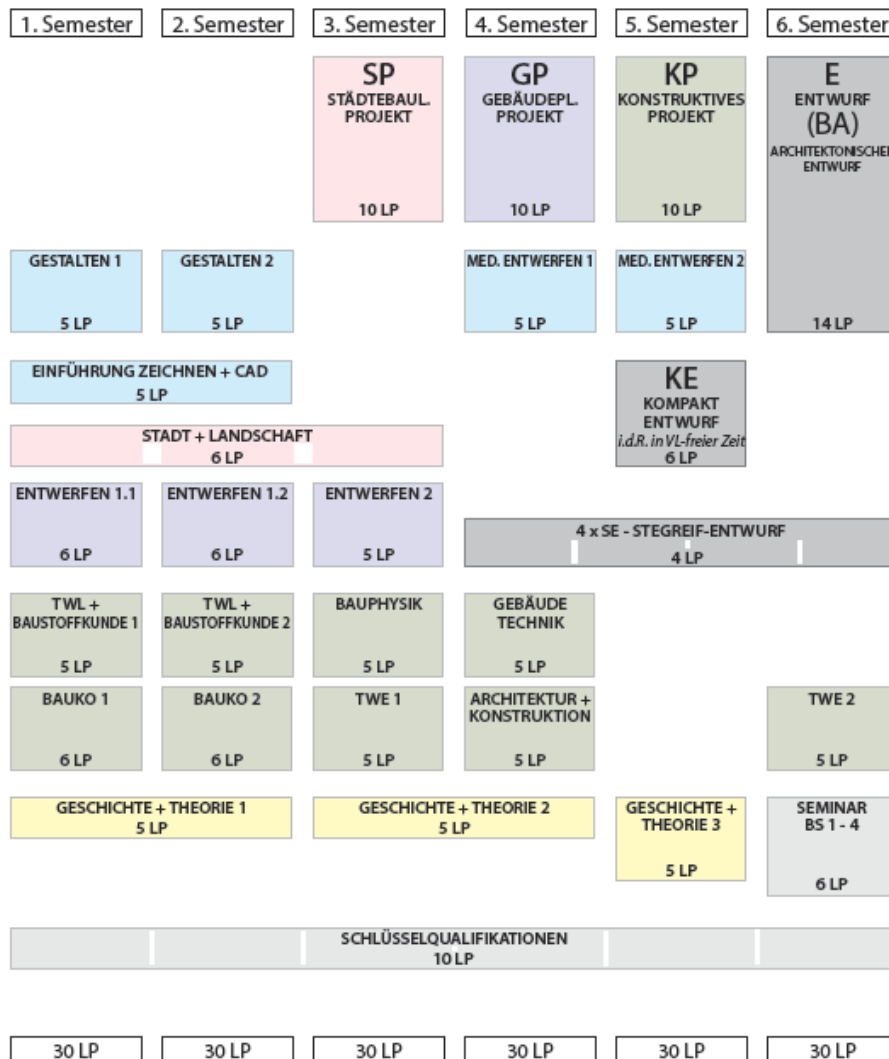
1. Semester | 2. Semester | 3. Semester | 4. Semester | 5. Semester | 6. Semester

SP
STÄDTEBAUL. PROJEKT
10 LP

GP
GEBÄUDEPL. PROJEKT
10 LP

KP
KONSTRUKTIVES PROJEKT
10 LP

E
ENTWURF
(BA)
ARCHITEKTONISCHER ENTWURF
14 LP

GESTALTEN 1
5 LP

GESTALTEN 2
5 LP

MED. ENTWERFEN 1
5 LP

MED. ENTWERFEN 2
5 LP

EINFÜHRUNG ZEICHNEN + CAD
5 LP

KE
KOMPAKT ENTWURF
i.d.R. in VL-freier Zeit
6 LP

STADT + LANDSCHAFT
6 LP

ENTWERFEN 1.1
6 LP

ENTWERFEN 1.2
6 LP

ENTWERFEN 2
5 LP

4 x SE - STEGREIF-ENTWURF
4 LP

TWL + BAUSTOFFKUNDE 1
5 LP

TWL + BAUSTOFFKUNDE 2
5 LP

BAUPHYSIK
5 LP

GEBÄUDE TECHNIK
5 LP

BAUKO 1
6 LP

BAUKO 2
6 LP

TWE 1
5 LP

ARCHITEKTUR + KONSTRUKTION
5 LP

TWE 2
5 LP

GESCHICHTE + THEORIE 1
5 LP

GESCHICHTE + THEORIE 2
5 LP

GESCHICHTE + THEORIE 3
5 LP

SEMINAR BS 1 - 4
6 LP

SCHLÜSSELQUALIFIKATIONEN
10 LP

30 LP | 30 LP | 30 LP | 30 LP | 30 LP | 30 LP